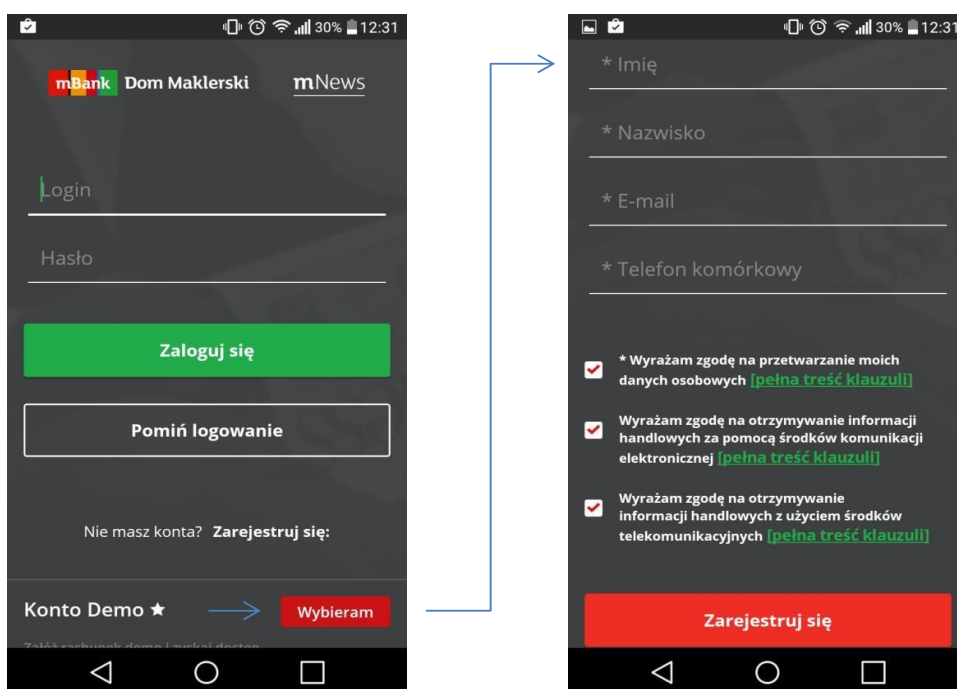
30% 12:31

mBank Dom Maklerski mNews

Login

Hasło

Zaloguj się

Pomiń logowanie

Nie masz konta? Zarejestruj się:

Konto Demo ★ Wybieram

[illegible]

30% 12:31

* Imię

* Nazwisko

* E-mail

* Telefon komórkowy

* Wyrażam zgodę na przetwarzanie moich danych osobowych [pełna treść klauzuli]

Wyrażam zgodę na otrzymywanie informacji handlowych za pomocą środków komunikacji elektronicznej [pełna treść klauzuli]

Wyrażam zgodę na otrzymywanie informacji handlowych z użyciem środków telekomunikacyjnych [pełna treść klauzuli]

Zarejestruj się